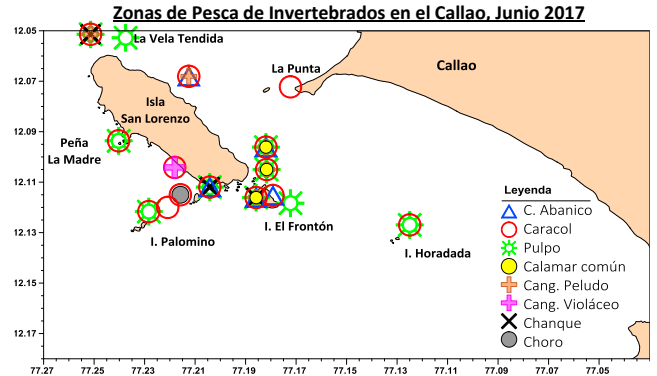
Zonas de Pesca de Invertebrados en el Callao, Junio 2017

12.05
12.07
12.09
12.11
12.13
12.15
12.17

La Vela Tendida
La Punta
Callao
Isla
San Lorenzo
Peña
La Madre
I. Palomino
I. El Frontón
I. Horadada

Leyenda
C. Abanico
Caracol
Pulpo
Calamar común
Cang. Peludo
Cang. Violáceo
Chanque
Choro

77.27
77.25
77.23
77.21
77.19
77.17
77.15
77.13
77.11
77.09
77.07
77.05